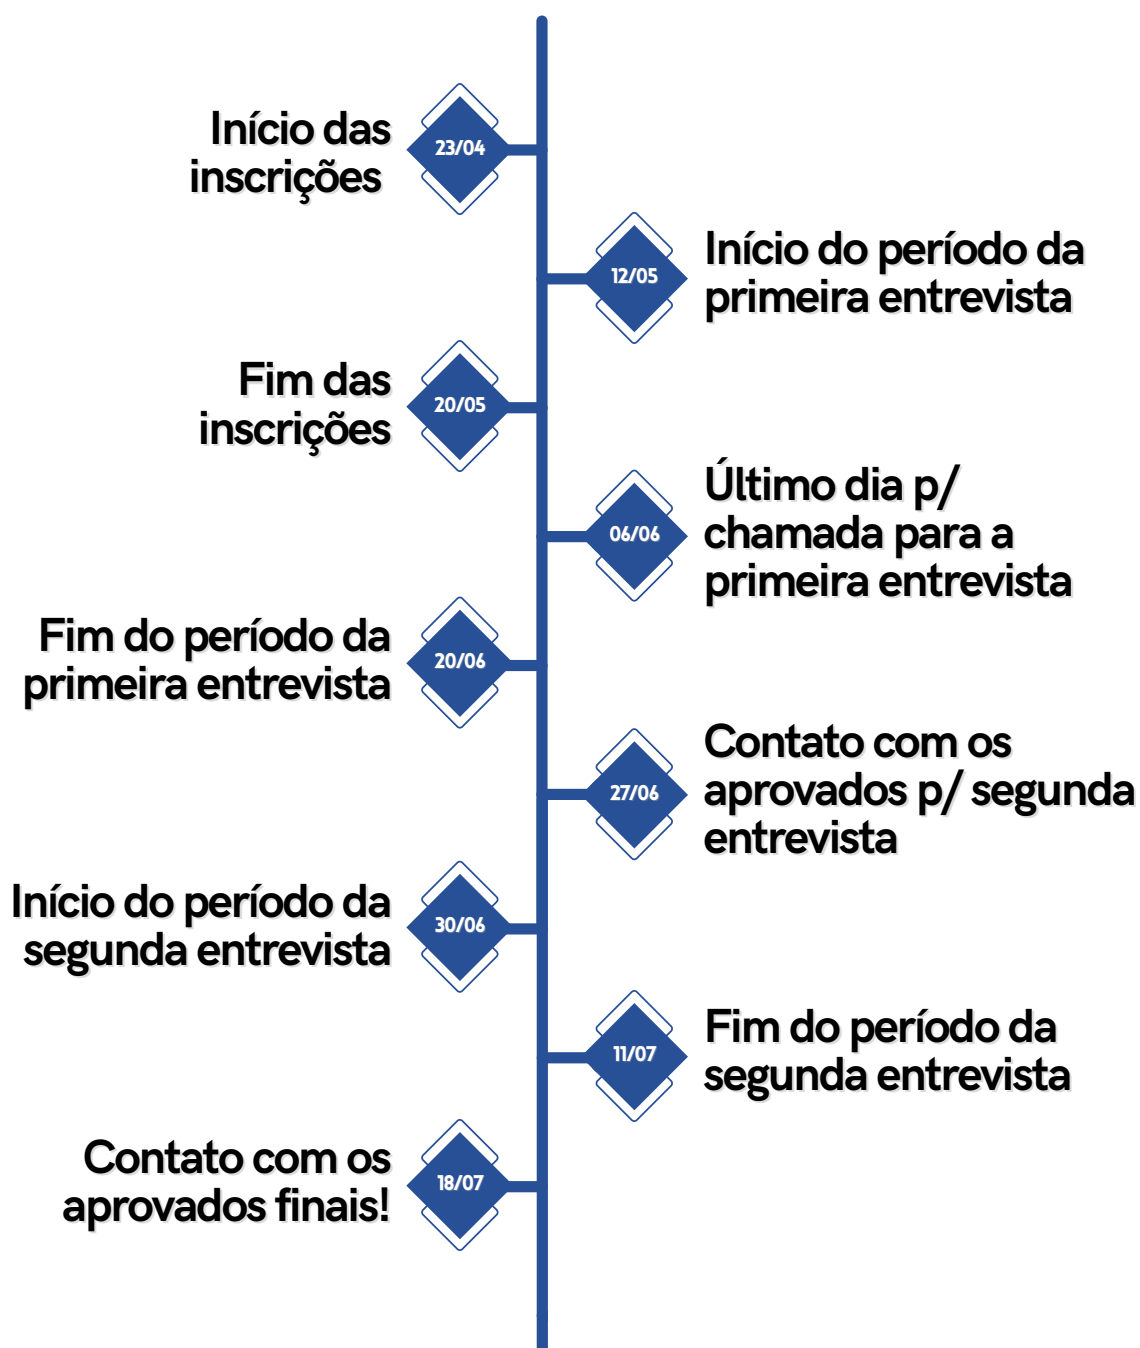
Início das inscrições
23/04

12/05
Início do período da primeira entrevista

Fim das inscrições
20/05

06/06
Último dia p/ chamada para a primeira entrevista

Fim do período da primeira entrevista
20/06

27/06
Contato com os aprovados p/ segunda entrevista

Início do período da segunda entrevista
30/06

11/07
Fim do período da segunda entrevista

Contato com os aprovados finais!
18/07